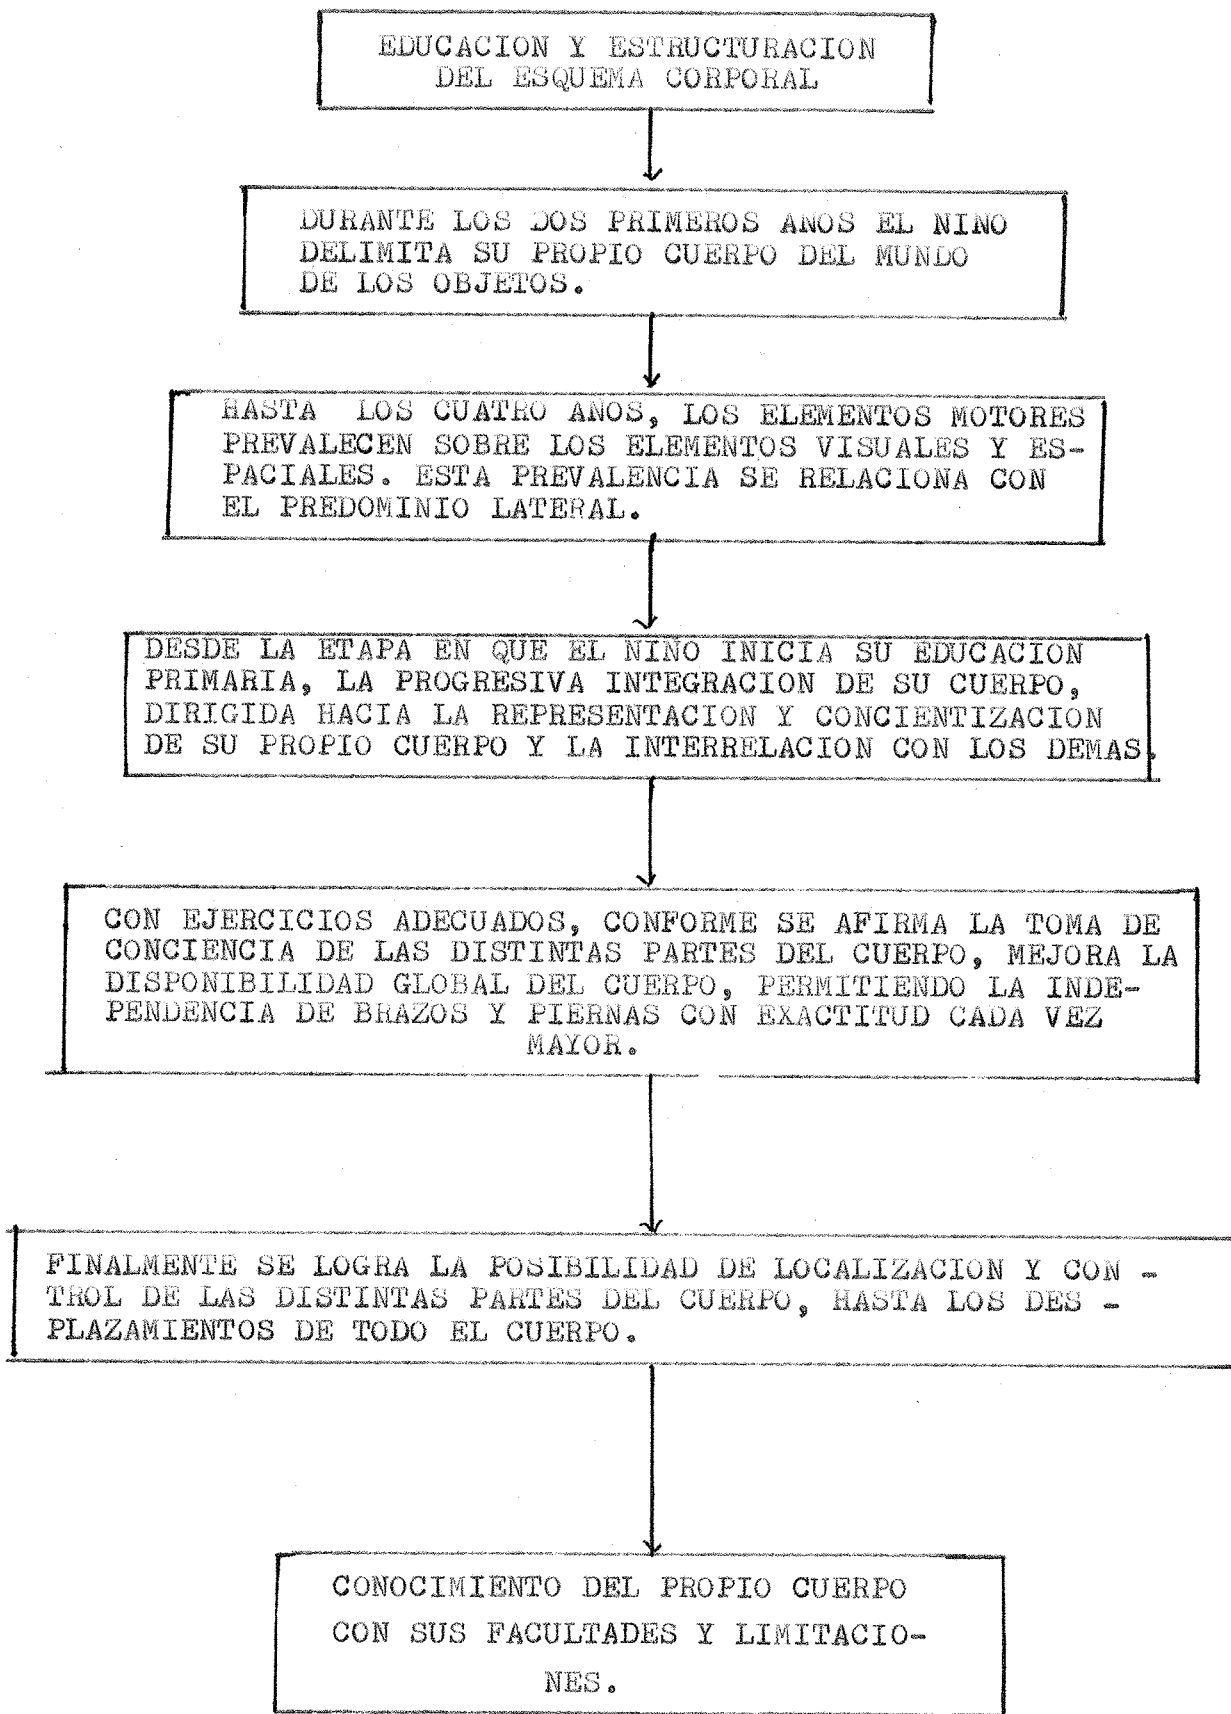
EDUCACION Y ESTRUCTURACION DEL ESQUEMA CORPORAL

DURANTE LOS DOS PRIMEROS AÑOS EL NIÑO DELIMITA SU PROPIO CUERPO DEL MUNDO DE LOS OBJETOS.

HASTA LOS CUATRO AÑOS, LOS ELEMENTOS MOTORES PREVALECEN SOBRE LOS ELEMENTOS VISUALES Y ESPACIALES. ESTA PREVALENCIA SE RELACIONA CON EL PREDOMINIO LATERAL.

DESDE LA ETAPA EN QUE EL NIÑO INICIA SU EDUCACION PRIMARIA, LA PROGRESIVA INTEGRACION DE SU CUERPO, DIRIGIDA HACIA LA REPRESENTACION Y CONCIENTIZACION DE SU PROPIO CUERPO Y LA INTERRELACION CON LOS DEMAS.

CON EJERCICIOS ADECUADOS, CONFORME SE AFIRMA LA TOMA DE CONCIENCIA DE LAS DISTINTAS PARTES DEL CUERPO, MEJORA LA DISPONIBILIDAD GLOBAL DEL CUERPO, PERMITIENDO LA INDEPENDENCIA DE BRAZOS Y PIERNAS CON EXACTITUD CADA VEZ MAYOR.

FINALMENTE SE LOGRA LA POSIBILIDAD DE LOCALIZACION Y CONTROL DE LAS DISTINTAS PARTES DEL CUERPO, HASTA LOS DESPLAZAMIENTOS DE TODO EL CUERPO.

CONOCIMIENTO DEL PROPIO CUERPO CON SUS FACULTADES Y LIMITACIONES.